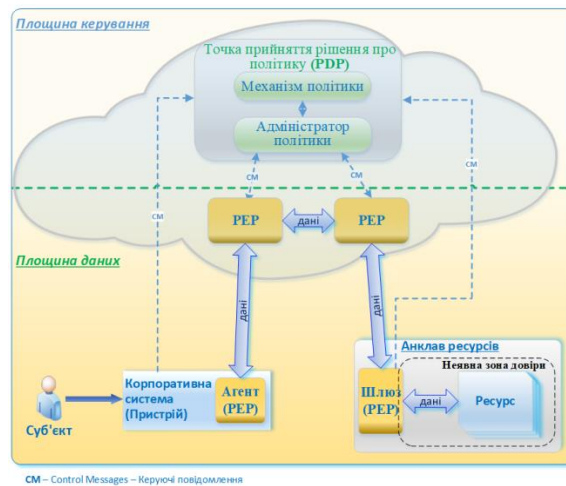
Площина керування

Точка прийняття рішення про політику (PDP)

Механізм політики

Адміністратор політики

CM

CM

CM

CM

PEP

дані

PEP

Площина даних

дані

дані

Анклав ресурсів

Неявна зона довіри

Корпоративна система (Пристрій)

Агент (PEP)

Шлюз (PEP)

дані

Ресурс

Суб'єкт

CM – Control Messages – Керуючі повідомлення